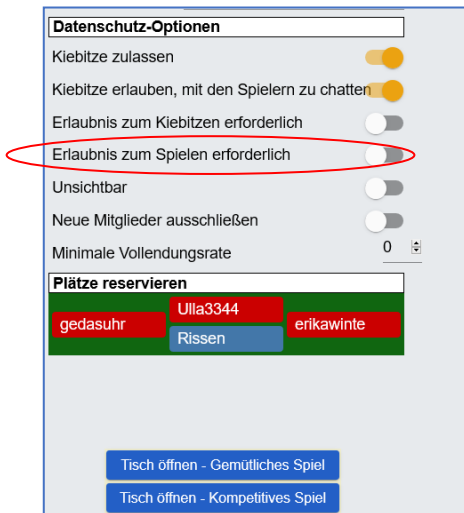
Datenschutz-Optionen

Kiebitze zulassen

Kiebitze erlauben, mit den Spielern zu chatten

Erlaubnis zum Kiebitzen erforderlich

Erlaubnis zum Spielen erforderlich

Unsichtbar

Neue Mitglieder ausschließen

Minimale Vollendungsrate 0

Plätze reservieren

gedasuhr

Ulla3344

Rissen

erikawinte

Tisch öffnen - Gemütliches Spiel

Tisch öffnen - Kompetitives Spiel